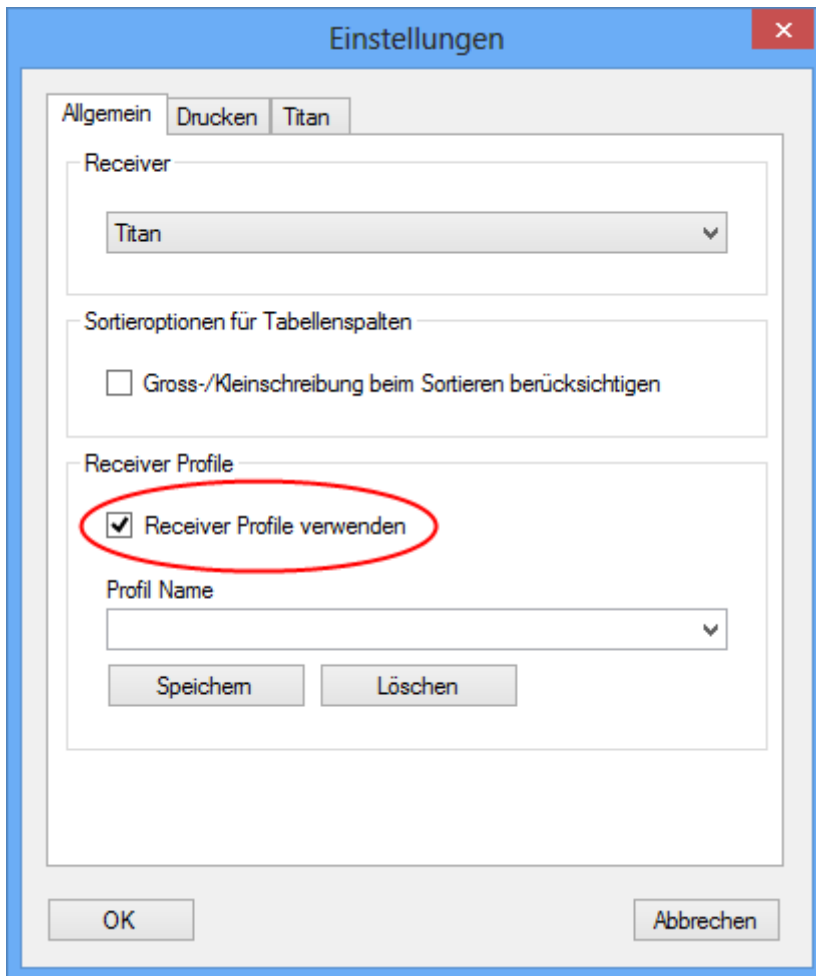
Einstellungen

Allgemein | Drucken | Titan

Receiver

Titan

Sortieroptionen für Tabellenspalten

Gross-/Kleinschreibung beim Sortieren berücksichtigen

Receiver Profile

Receiver Profile verwenden

Profil Name

Speichern | Löschen

OK | Abbrechen